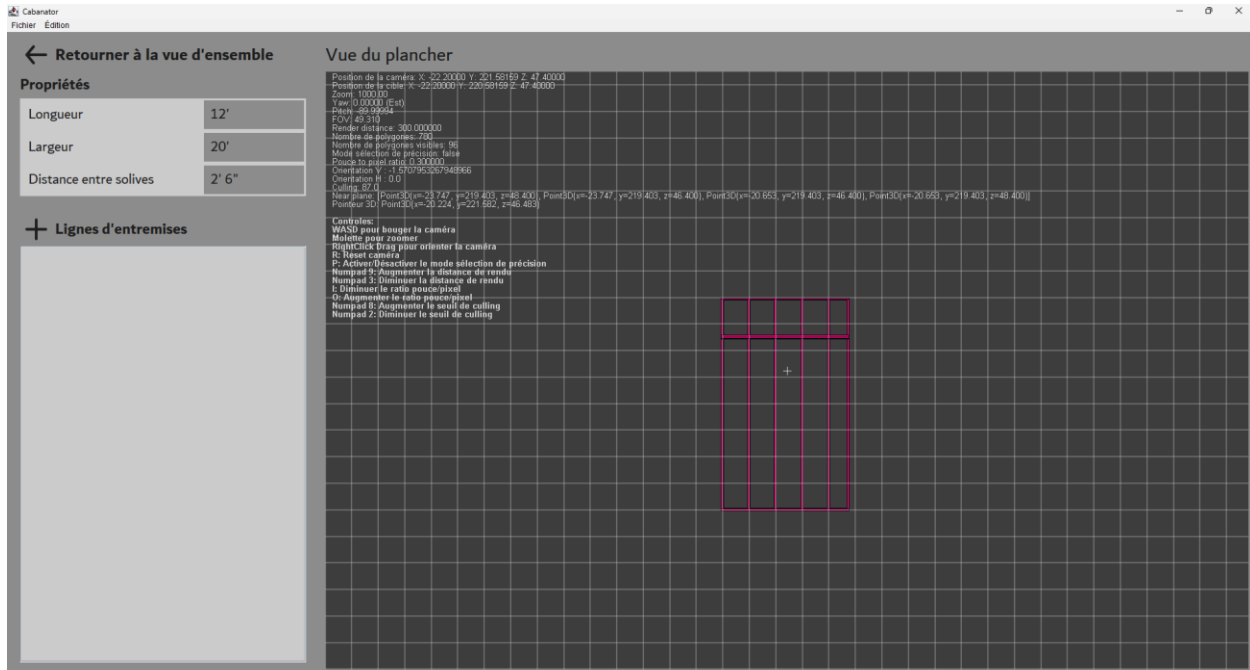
Cabanator
Fichier Édition

← Retourner à la vue d'ensemble

Propriétés

| Longueur | 12' |
|---|---|
| Largeur | 20' |
| Distance entre solives | 2' 6" |

+ Lignes d'entremises

Vue du plancher

Position de la caméra: X: -22.20000 Y: 221.58159 Z: 47.40000
Position de la cible: X: -22.20000 Y: 220.58159 Z: 47.40000
Zoom: 1000.00
Yaw: 0.00000 (Est)
Pitch: -89.99994
FOV: 49.310
Render distance: 300.000000
Nombre de polygones: 780
Nombre de polygones visibles: 96
Mode sélection de précision: false
Pouce to pixel ratio: 0.300000
Orientation V : -1.5707953267948966
Orientation H : 0.0
Culling: 87.0
Near plane: [Point3D(x=-23.747, y=219.403, z=48.400), Point3D(x=-23.747, y=219.403, z=46.400), Point3D(x=-20.653, y=219.403, z=46.400), Point3D(x=-20.653, y=219.403, z=48.400)]
Pointeur 3D: Point3D(x=-20.224, y=221.582, z=46.483)

Controles:
WASD pour bouger la caméra
Molette pour zoomer
RightClick Drag pour orienter la caméra
R: Reset caméra
P: Activer/Désactiver le mode sélection de précision
Numpad 9: Augmenter la distance de rendu
Numpad 3: Diminuer la distance de rendu
I: Diminuer le ratio pouce/pixel
O: Augmenter le ratio pouce/pixel
Numpad 8: Augmenter le seuil de culling
Numpad 2: Diminuer le seuil de culling